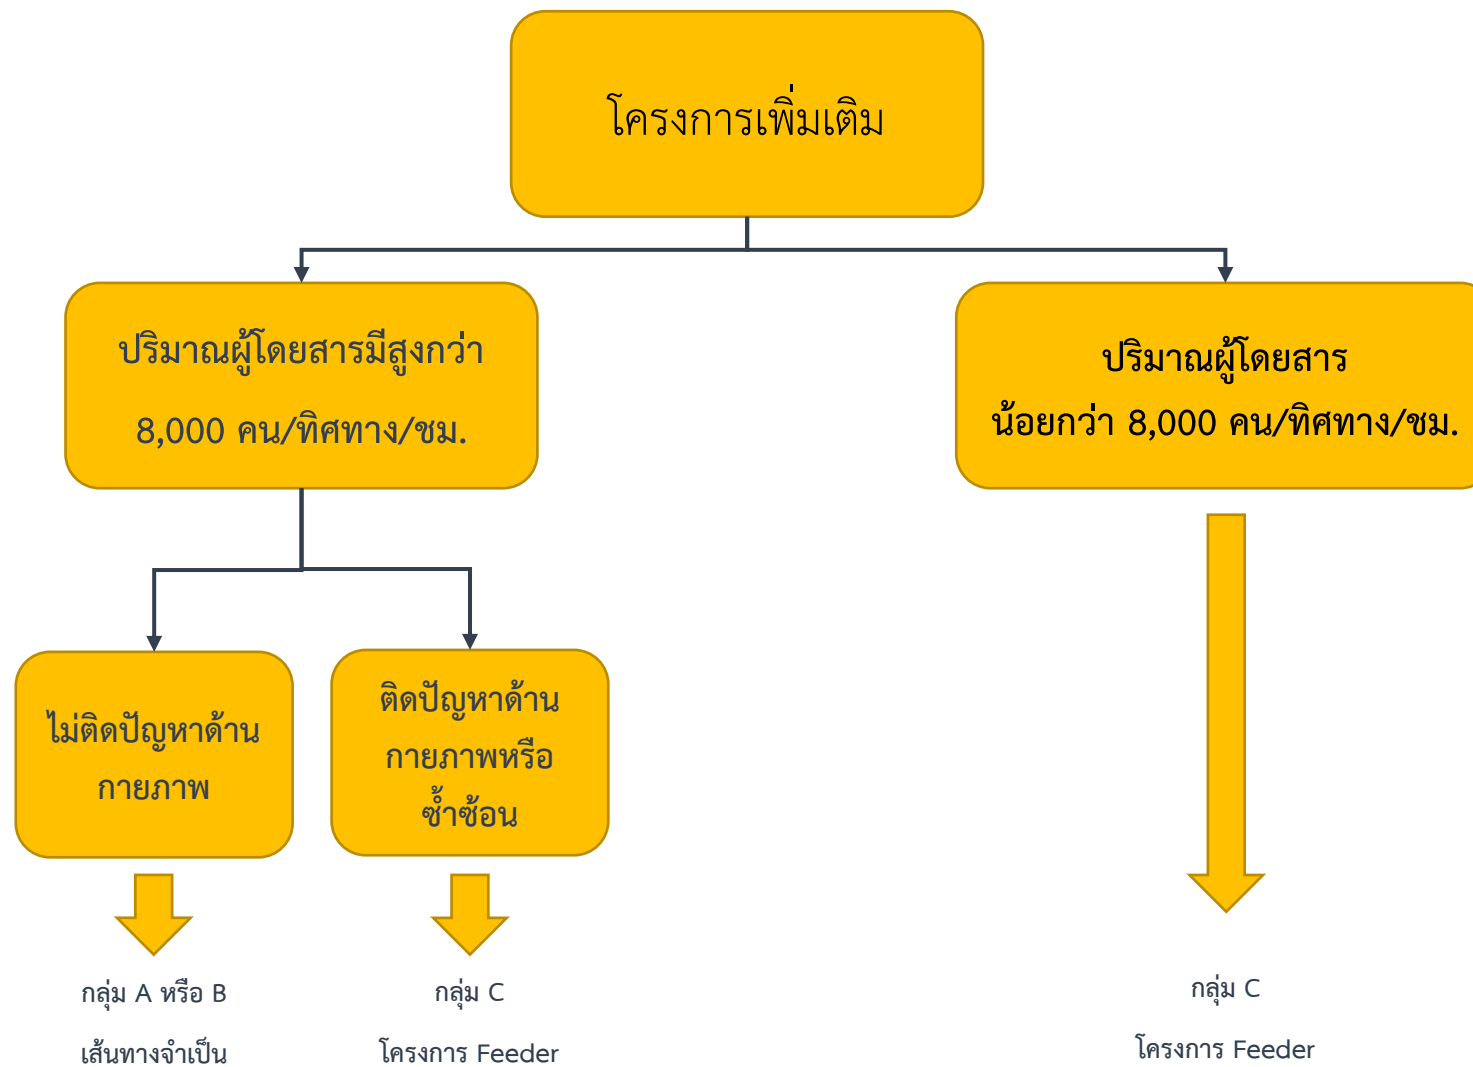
โครงการเพิ่มเติม

ปริมาณผู้โดยสารมีสูงกว่า 8,000 คน/ทิศทาง/ชม.

ปริมาณผู้โดยสาร น้อยกว่า 8,000 คน/ทิศทาง/ชม.

ไม่ติดปัญหาด้านกายภาพ

ติดปัญหาด้านกายภาพหรือซ้ำซ้อน

กลุ่ม A หรือ B
เส้นทางจำเป็น

กลุ่ม C
โครงการ Feeder

กลุ่ม C
โครงการ Feeder